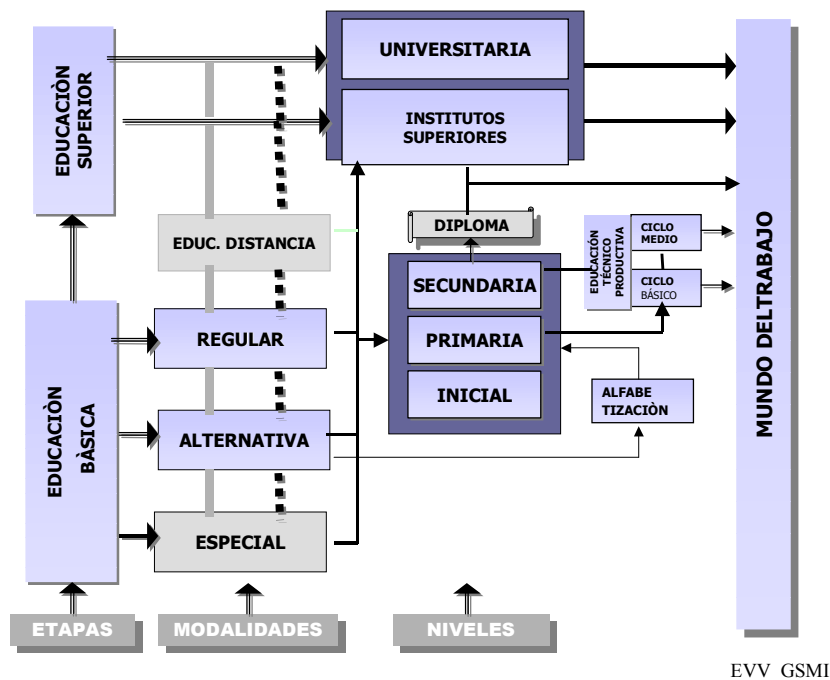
EDUCACIÒN SUPERIOR

UNIVERSITARIA

INSTITUTOS SUPERIORES

MUNDO DELTRABAJO

DIPLOMA

EDUC. DISTANCIA

EDUCACIÓN TÉCNICO PRODUCTIVA

CICLO MEDIO

CICLO BÁSICO

SECUNDARIA

PRIMARIA

INICIAL

REGULAR

EDUCACIÒN BÀSICA

ALTERNATIVA

ALFABE TIZACIÒN

ESPECIAL

ETAPAS

MODALIDADES

NIVELES

EVV GSMI